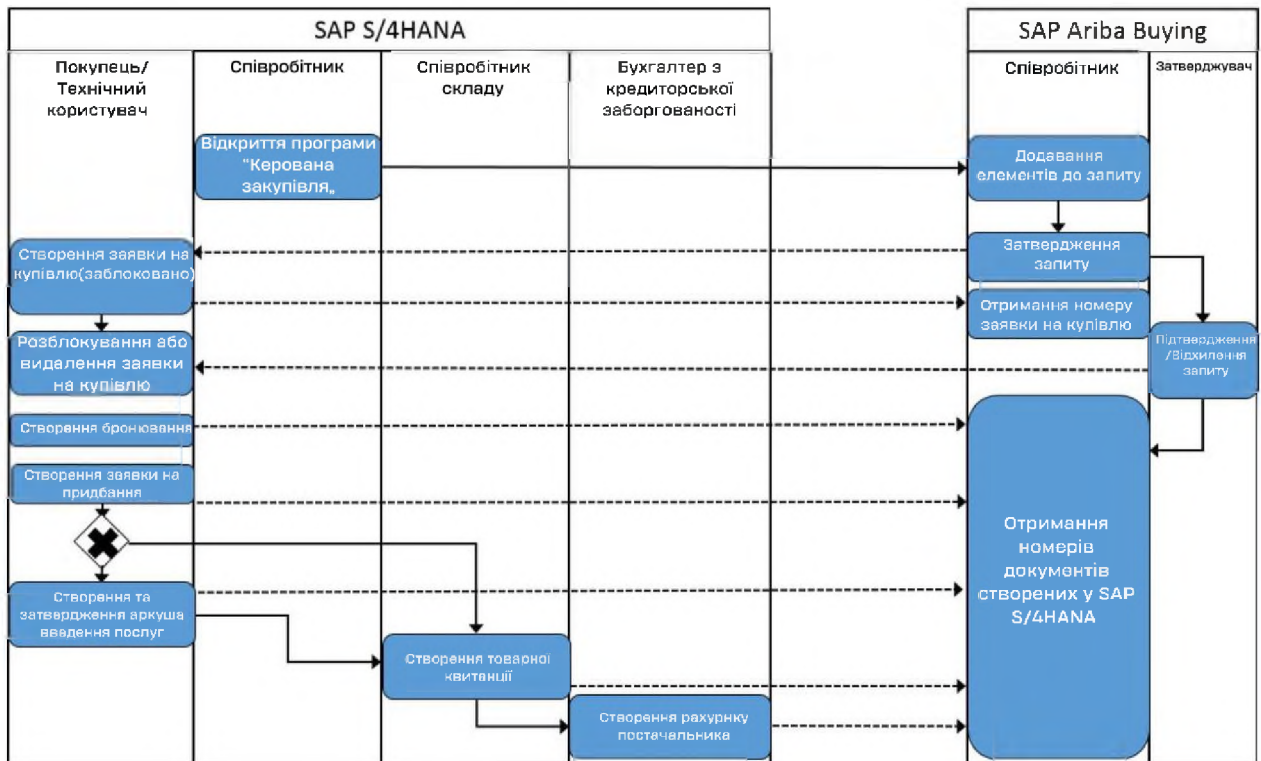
SAP S/4HANA

SAP Ariba Buying

Покупець/ Технічний користувач

Співробітник

Співробітник складу

Бухгалтер з кредиторської заборгованості

Співробітник

Затверджувач

Відкриття програми "Керована закупівля„

Додавання елементів до запиту

Створення заявки на купівлю(заблоковано)

Затвердження запиту

Отримання номеру заявки на купівлю

Розблокування або видалення заявки на купівлю

Підтвердження /Відхилення запиту

Створення бронювання

Створення заявки на придбання

Отримання номерів документів створених у SAP S/4HANA

Створення та затвердження аркуша введення послуг

Створення товарної квитанції

Створення рахурнку постачальника